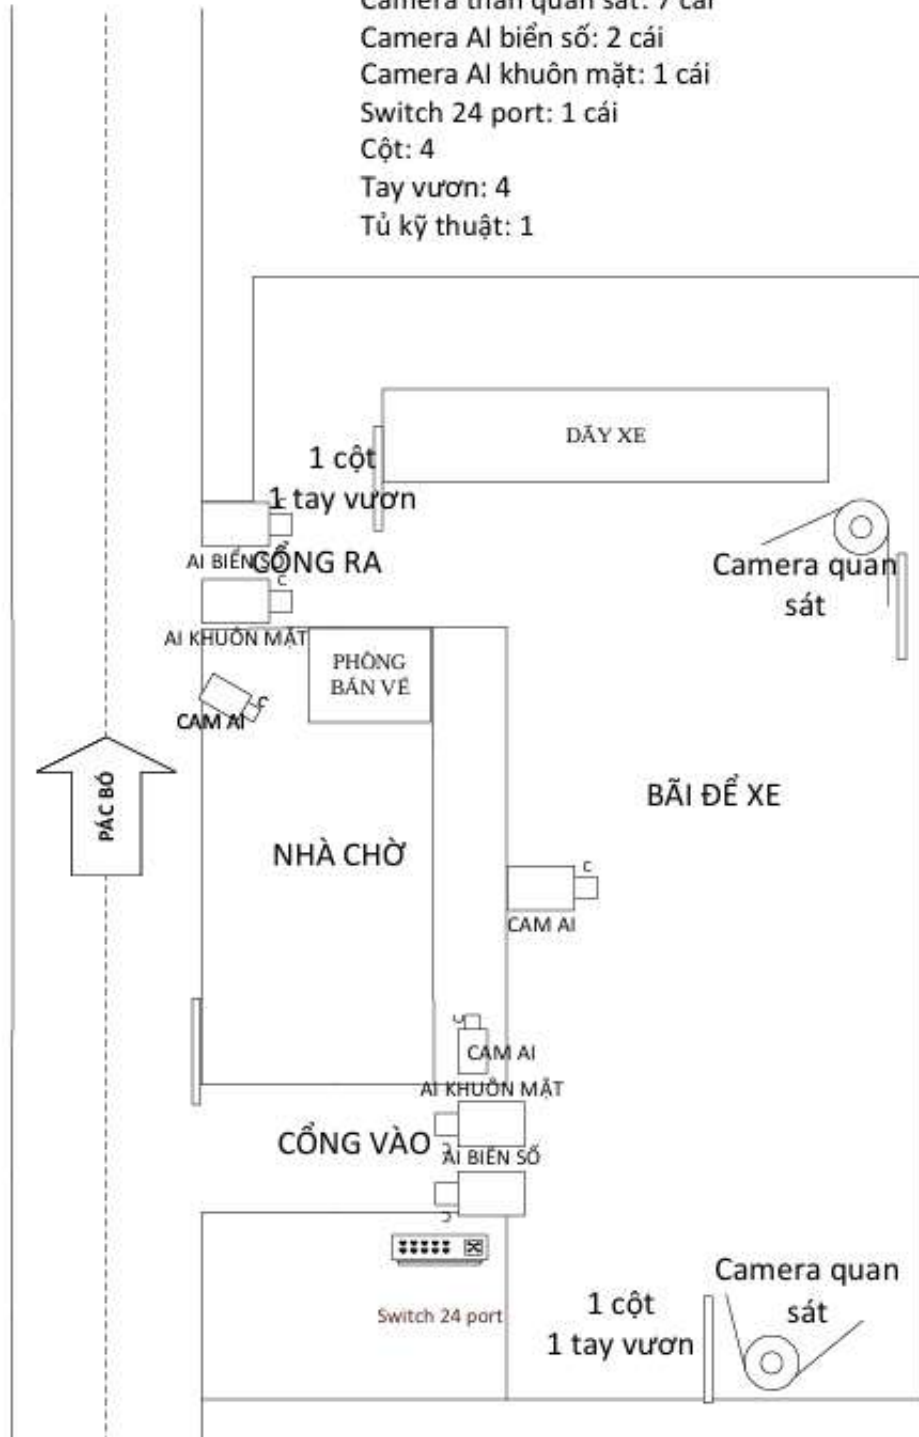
Camera thân quan sát: 7 cái
Camera AI biển số: 2 cái
Camera AI khuôn mặt: 1 cái
Switch 24 port: 1 cái
Cột: 4
Tay vươn: 4
Tủ kỹ thuật: 1

DÃY XE

1 cột
1 tay vươn

AI BIỂN SỐ
CỔNG RA

Camera quan sát

AI KHUÔN MẶT

PHÒNG BÁN VÉ

CAM AI

PÁC BÓ

BÃI ĐỂ XE

NHÀ CHỜ

CAM AI

CAM AI

AI KHUÔN MẶT

CỔNG VÀO

AI BIỂN SỐ

Switch 24 port

Camera quan sát

1 cột
1 tay vươn